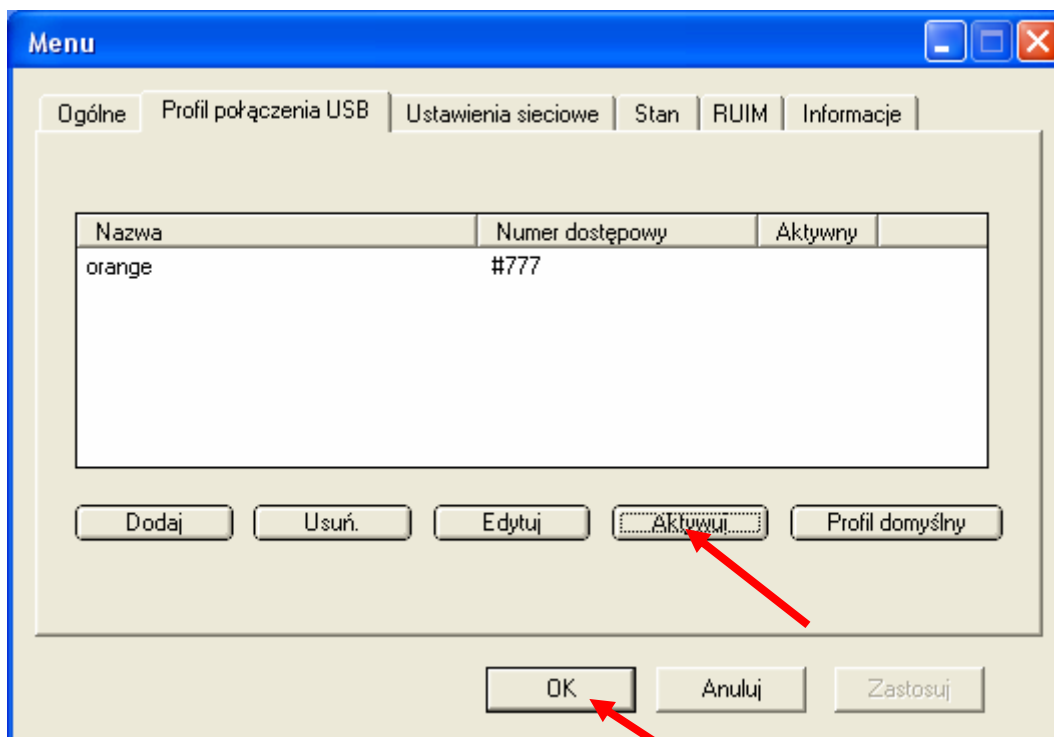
Menu

Ogólne | Profil połączenia USB | Ustawienia sieciowe | Stan | RUIM | Informacje

| Nazwa | Numer dostępowy | Aktywny |
|---|---|---|
| orange | #777 | |

Dodaj
Usuń.
Edytuj
Aktywuj
Profil domyślny

OK
Anuluj
Zastosuj